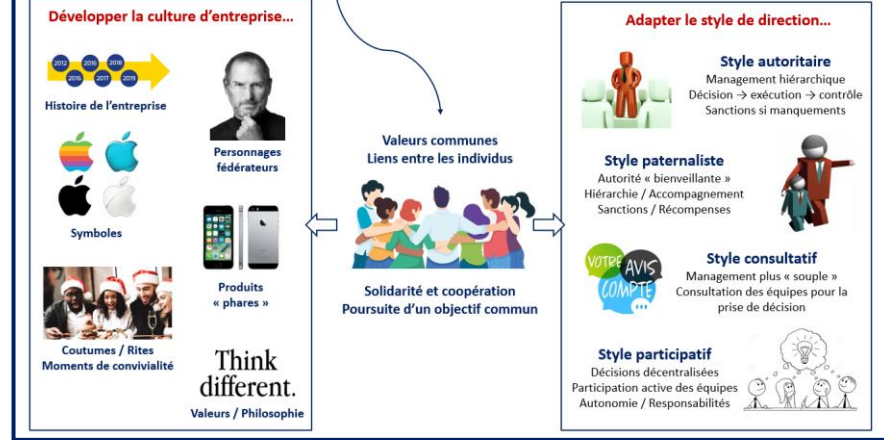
Développer la culture d'entreprise…

2012 2014 2016 2017 2018 2019

Histoire de l'entreprise

Personnages fédérateurs

Symboles

Produits « phares »

Coutumes / Rites
Moments de convivialité

Think different.

Valeurs / Philosophie

Valeurs communes
Liens entre les individus

Solidarité et coopération
Poursuite d'un objectif commun

Adapter le style de direction…

Style autoritaire
Management hiérarchique
Décision → exécution → contrôle
Sanctions si manquements

Style paternaliste
Autorité « bienveillante »
Hiérarchie / Accompagnement
Sanctions / Récompenses

VOTRE AVIS COMPTE

Style consultatif
Management plus « souple »
Consultation des équipes pour la prise de décision

Style participatif
Décisions décentralisées
Participation active des équipes
Autonomie / Responsabilités